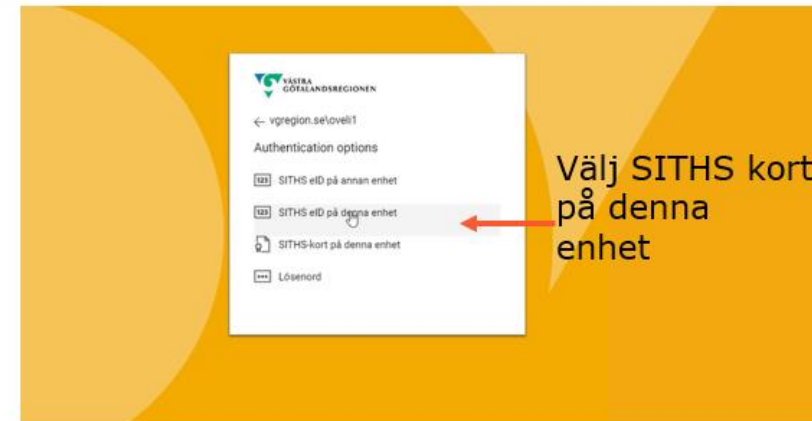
VÄSTRA GÖTALANDSREGIONEN

← vgregion.se\oveli1

Authentication options

123 SITHS eID på annan enhet

123 SITHS eID på denna enhet

SITHS-kort på denna enhet

••• Lösenord

Välj SITHS kort på denna enhet